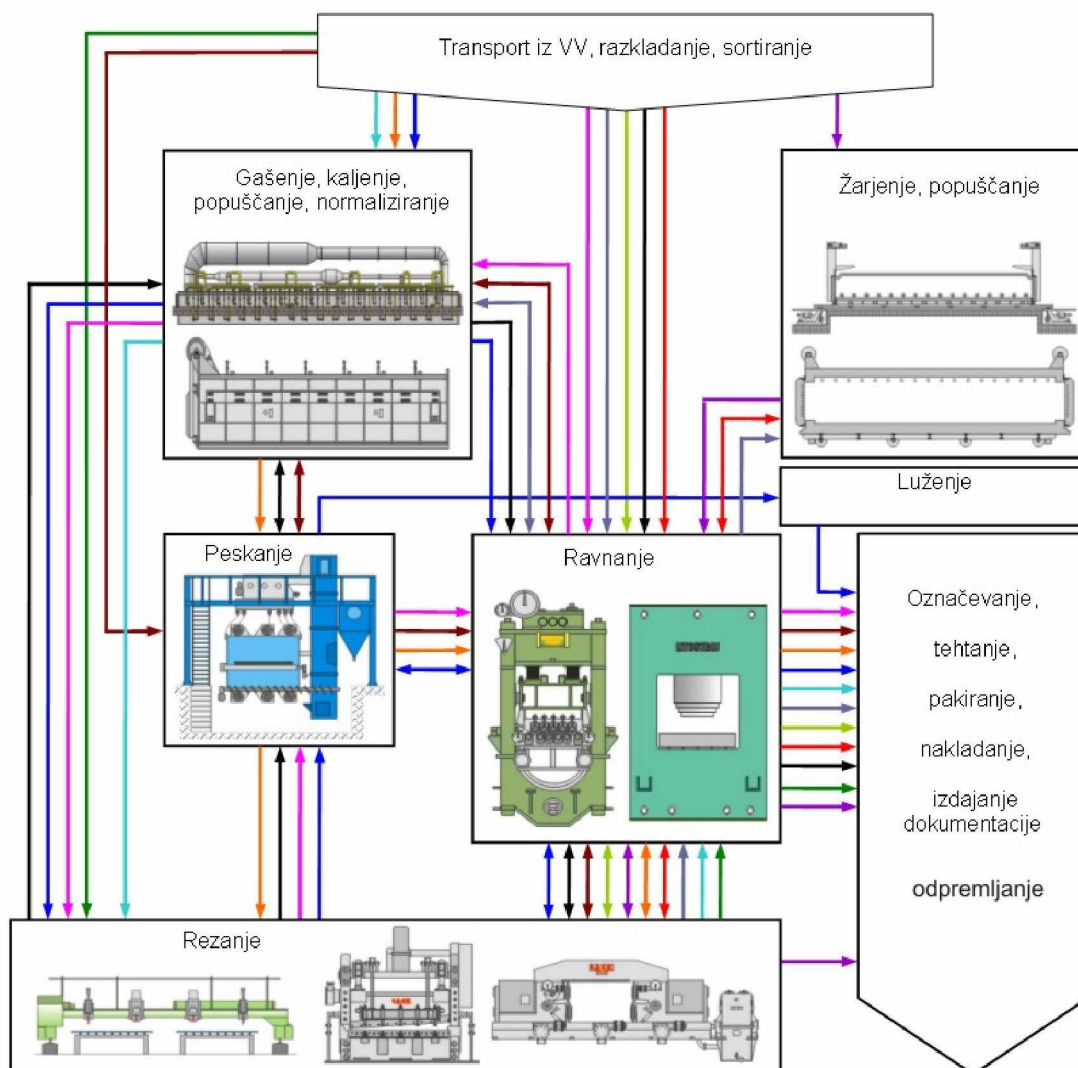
Transport iz VV, razkladanje, sortiranje

Gašenje, kaljenje, popuščanje, normaliziranje

Žarjenje, popuščanje

Luženje

Peskanje

Ravnanje

Označevanje,

tehtanje,

pakiranje,

nakladanje,

izdajanje dokumentacije

odpremljanje

Rezanje